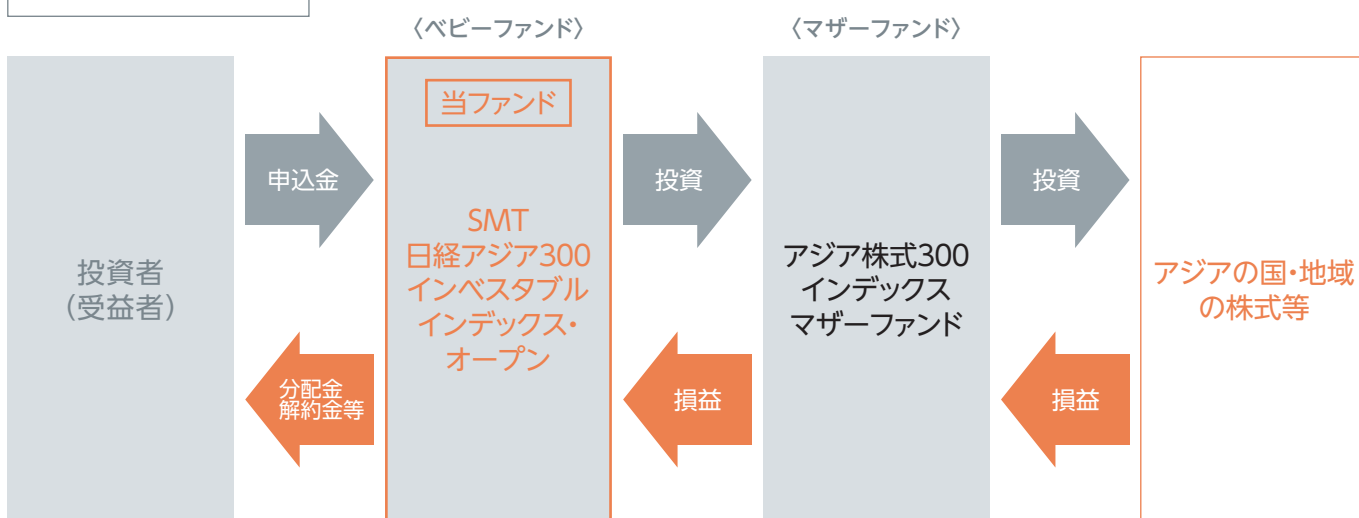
〈ベビーファンド〉

〈マザーファンド〉

投資者
(受益者)

申込金

分配金
解約金等

当ファンド

SMT
日経アジア300
インベスタブル
インデックス・
オープン

投資

損益

アジア株式300
インデックス
マザーファンド

投資

損益

アジアの国・地域
の株式等